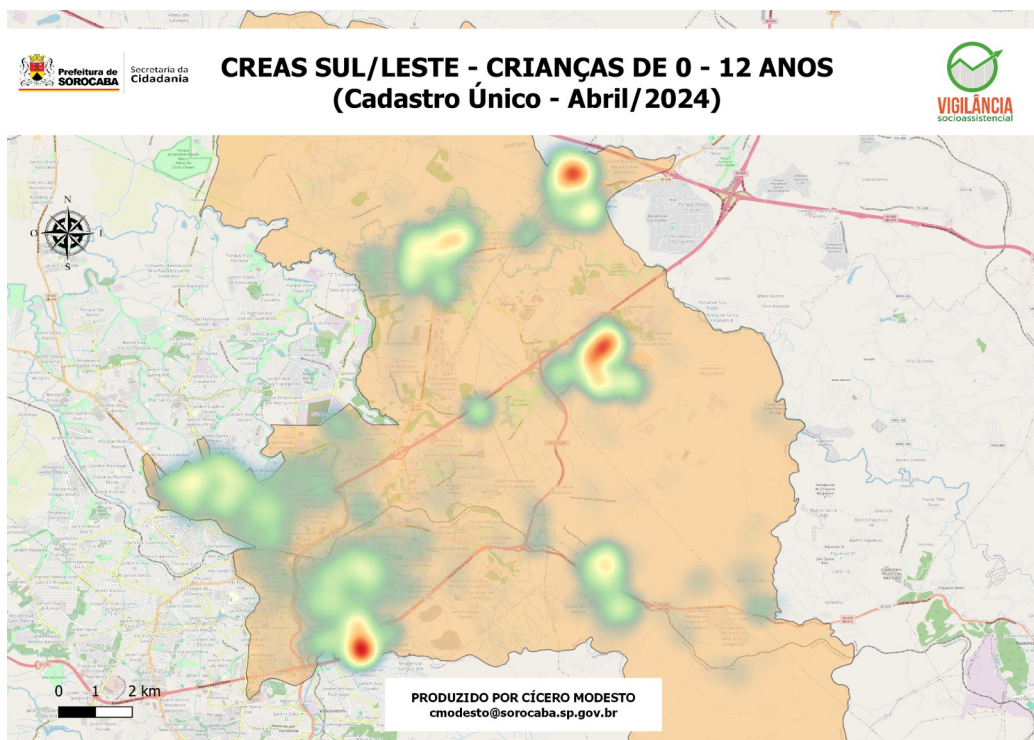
Prefeitura de SOROCABA

Secretaria da Cidadania

CREAS SUL/LESTE - CRIANÇAS DE 0 - 12 ANOS
(Cadastro Único - Abril/2024)

VIGILÂNCIA socioassistencial

N
O
L
S

0 1 2 km

PRODUZIDO POR CÍCERO MODESTO
cmodesto@sorocaba.sp.gov.br